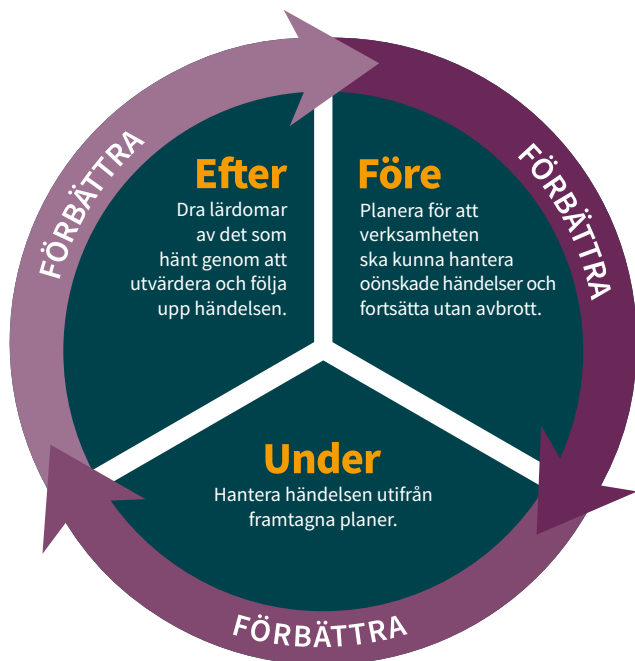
FÖRBÄTTRA

Efter
Dra lärdomar av det som hänt genom att utvärdera och följa upp händelsen.

Före
Planera för att verksamheten ska kunna hantera oönskade händelser och fortsätta utan avbrott.

FÖRBÄTTRA

Under
Hantera händelsen utifrån framtagna planer.

FÖRBÄTTRA